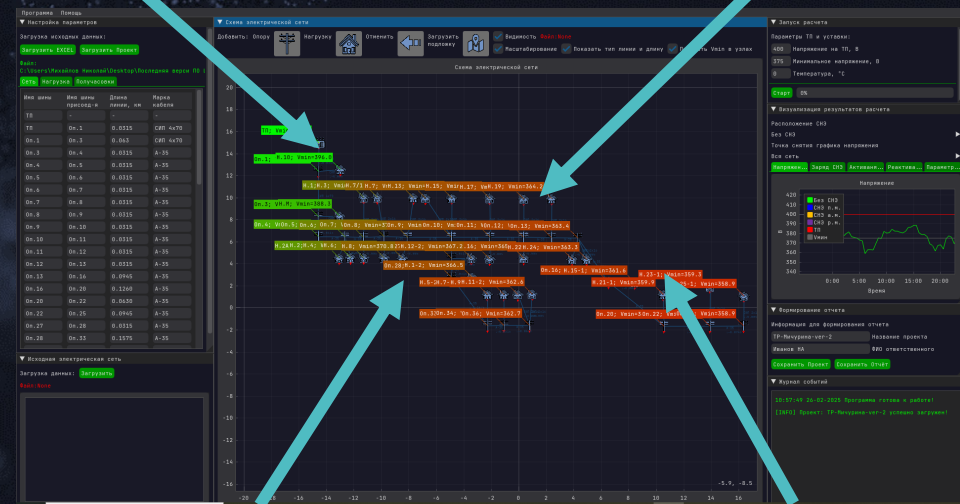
Программа Помощь

▼ Настройка параметров

Загрузка исходных данных:

Загрузить EXCEL Загрузить Проект

Файл:
C:\Users\Михайлов Николай\Desktop\Последняя верси ПО |

Сеть Нагрузка Полученные

| Имя шины | Имя шины присоед-я | Длина линии, км | Марка кабеля |
|---|---|---|---|
| ТП | - | - | - |
| ТП | Оп.1 | 0.0315 | СИП 4х70 |
| Оп.1 | Оп.3 | 0.063 | СИП 4х70 |
| Оп.3 | Оп.4 | 0.0315 | А-35 |
| Оп.4 | Оп.5 | 0.0315 | А-35 |
| Оп.5 | Оп.6 | 0.0315 | А-35 |
| Оп.6 | Оп.7 | 0.0315 | А-35 |
| Оп.7 | Оп.8 | 0.0315 | А-35 |
| Оп.8 | Оп.9 | 0.0315 | А-35 |
| Оп.9 | Оп.10 | 0.0315 | А-35 |
| Оп.10 | Оп.11 | 0.0315 | А-35 |
| Оп.11 | Оп.12 | 0.0315 | А-35 |
| Оп.12 | Оп.13 | 0.0315 | А-35 |
| Оп.13 | Оп.16 | 0.0945 | А-35 |
| Оп.16 | Оп.20 | 0.1260 | А-35 |
| Оп.20 | Оп.22 | 0.0630 | А-35 |
| Оп.22 | Оп.25 | 0.0945 | А-35 |
| Оп.25 | Оп.27 | 0.0315 | А-35 |
| Оп.27 | Оп.28 | 0.1575 | А-35 |

▼ Исходная электрическая сеть

Загрузка данных: Загрузить

Файл: Файл: Выбран

▼ Схема электрической сети

Добавить: Опору Нагрузку Отменить Загрузить подложку Видимость Файл: Выбран Масштабирование Показать тип линии и длину Показать Vmin в узлах

Схема электрической сети

ТП; Vmin
Оп.1; Оп.10; Vmin=366.0
Оп.1;Оп.3; Vmin=371.7/1 Оп.7; Оп.15; Vmin=Оп.15; Vmin=Оп.17; Vm Оп.19; Vmin=364.2
Оп.3; Vmin=368.3
Оп.4; Vm Оп.5; Оп.7; Оп.8; Vmin=Оп.9; Vmin=Оп.10; Vm Оп.11; Vm Оп.12; Vm Оп.13; Vmin=363.4
Оп.2 Оп.3; Оп.4; Оп.6; Оп.8; Vmin=370.8 Оп.12-2; Vmin=367.2 Оп.14; Vmin=36 Оп.22 Оп.24; Vmin=363.3
Оп.28 Оп.1-2; Vmin=366.5
Оп.16; Оп.15-1; Vmin=361.6
Оп.5-2 Оп.7-8 Оп.11-2; Vmin=362.6
Оп.23-1; Vmin=359.3
Оп.21-1; Vmin=359.9 Оп.21-2; Vmin=358.9
Оп.1 Оп.24; Оп.36; Vmin=362.7
Оп.20; Vmin=3 Оп.22; Оп.21 Vmin=358.9

20 18 16 14 12 10 8 6 4 2 0 -2 -4 -6 -8 -10 -12 -14 -16
-20 -18 -16 -14 -12 -10 -8 -6 -4 -2 0 2 4 6 8 10 12 14 16
-5.9, -8.5

▼ Запуск расчета

Параметры ТП и уставки:

400 Напряжение на ТП, В
375 Минимальное напряжение, В
0 Температура, °C

Старт 0%

▼ Визуализация результатов расчета

Расположение СНЗ
Без СНЗ
Точка снятия графика напряжения
Вся сеть

Напряжен... Заряд СНЗ Активна... Реактивна... Параметр...

Напряжение

Без СНЗ
СНЗ о.м.
СНЗ а.м.
СНЗ р.м.
ТП
Vmin

420 410 400 390 380 370 360 350 340
0:00 5:00 10:00 15:00 20:00
Время
В

▼ Формирование отчета

Информация для формирования отчета

ТР-Мичурина-ver-2 Название проекта
Иванов ВА ФИО ответственного

Сохранить Проект Сохранить Отчет

▼ Журнал событий

10:57:49 26-02-2025 Программа готова к работе!
[INFO] Проект: ТР-Мичурина-ver-2 успешно загружен!